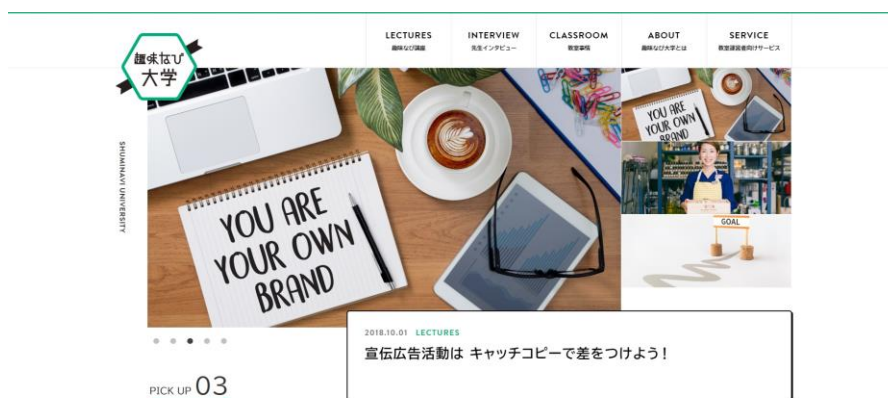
趣味なび大学

LECTURES
趣味なび講座

INTERVIEW
先生インタビュー

CLASSROOM
教室事情

ABOUT
趣味なび大学とは

SERVICE
教室運営者向けサービス

SHUMINAVI UNIVERSITY

YOU ARE YOUR OWN BRAND

YOU ARE YOUR OWN BRAND

GOAL

2018.10.01 LECTURES

宣伝広告活動は キャッチコピーで差をつけよう！

PICK UP 03